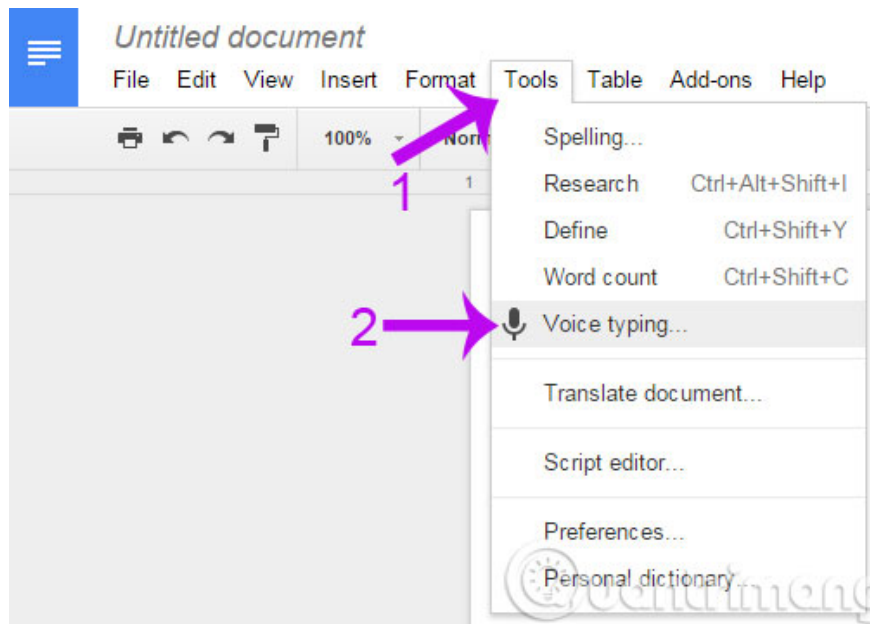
Untitled document
File Edit View Insert Format Tools Table Add-ons Help

100% Norm

1

Spelling...
Research Ctrl+Alt+Shift+I
Define Ctrl+Shift+Y
Word count Ctrl+Shift+C
2 Voice typing...
Translate document...
Script editor...
Preferences...
Personal dictionary...

Quantrimang